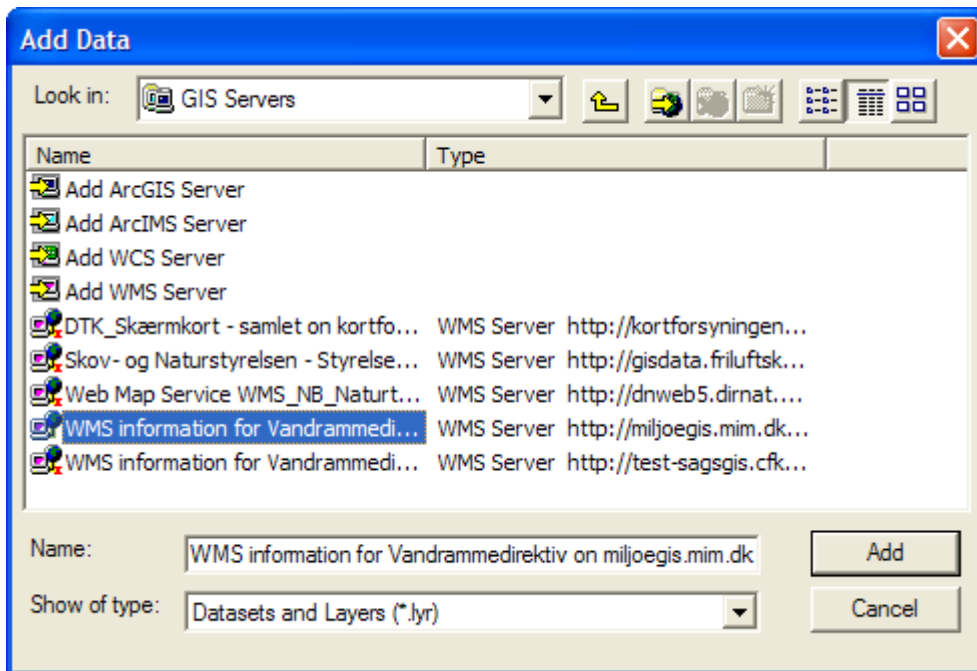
Add Data

Look in: GIS Servers

| Name | Type | |
|---|---|---|
| Add ArcGIS Server | | |
| Add ArcIMS Server | | |
| Add WCS Server | | |
| Add WMS Server | | |
| DTK_Skærmkort - samlet on kortfo... | WMS Server | http://kortforsyningen... |
| Skov- og Naturstyrelsen - Styrelse... | WMS Server | http://gisdata.friluftsk... |
| Web Map Service WMS_NB_Naturt... | WMS Server | http://dnweb5.dirnat.... |
| WMS information for Vandrammedi... | WMS Server | http://miljoegis.mim.dk... |
| WMS information for Vandrammedi... | WMS Server | http://test-sagsgis.cfk... |

Name: WMS information for Vandrammedirektiv on miljoegis.mim.dk

Add

Show of type: Datasets and Layers (*.lyr)

Cancel